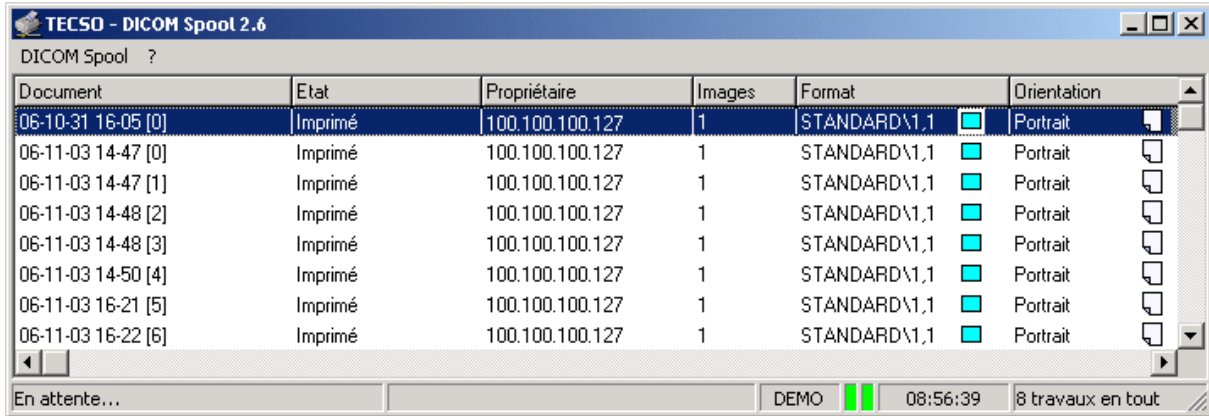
TECSO - DICOM Spool 2.6

DICOM Spool ?

| Document | Etat | Propriétaire | Images | Format | Orientation |
|---|---|---|---|---|---|
| 06-10-31 16-05 [0] | Imprimé | 100.100.100.127 | 1 | STANDARD\1,1 | Portrait |
| 06-11-03 14-47 [0] | Imprimé | 100.100.100.127 | 1 | STANDARD\1,1 | Portrait |
| 06-11-03 14-47 [1] | Imprimé | 100.100.100.127 | 1 | STANDARD\1,1 | Portrait |
| 06-11-03 14-48 [2] | Imprimé | 100.100.100.127 | 1 | STANDARD\1,1 | Portrait |
| 06-11-03 14-48 [3] | Imprimé | 100.100.100.127 | 1 | STANDARD\1,1 | Portrait |
| 06-11-03 14-50 [4] | Imprimé | 100.100.100.127 | 1 | STANDARD\1,1 | Portrait |
| 06-11-03 16-21 [5] | Imprimé | 100.100.100.127 | 1 | STANDARD\1,1 | Portrait |
| 06-11-03 16-22 [6] | Imprimé | 100.100.100.127 | 1 | STANDARD\1,1 | Portrait |

En attente... DEMO 08:56:39 8 travaux en tout